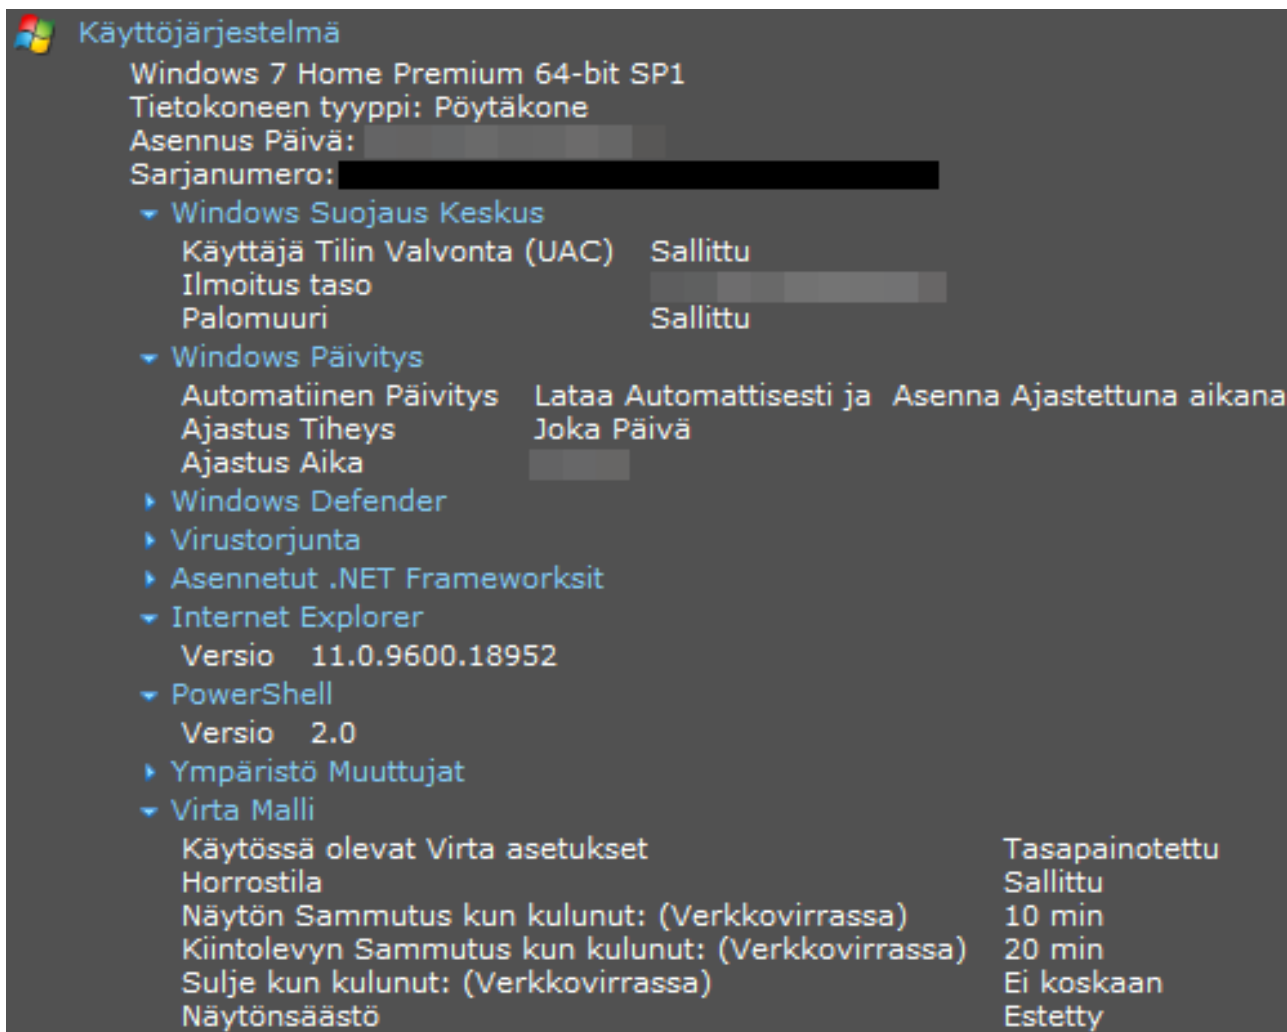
Käyttöjärjestelmä
Windows 7 Home Premium 64-bit SP1
Tietokoneen tyyppi: Pöytäkone
Asennus Päivä: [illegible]
Sarjanumero: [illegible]
Windows Suojaus Keskus
Käyttäjä Tilin Valvonta (UAC) Sallittu
Ilmoitus taso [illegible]
Palomuuri Sallittu
Windows Päivitys
Automatiinen Päivitys Lataa Automattisesti ja Asenna Ajastettuna aikana
Ajastus Tiheys Joka Päivä
Ajastus Aika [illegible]
Windows Defender
Virustorjunta
Asennetut .NET Frameworksit
Internet Explorer
Versio 11.0.9600.18952
PowerShell
Versio 2.0
Ympäristö Muuttujat
Virta Malli
| | |
|---|---|
| Käytössä olevat Virta asetukset | Tasapainotettu |
| Horrostila | Sallittu |
| Näytön Sammutus kun kulunut: (Verkkovirrassa) | 10 min |
| Kiintolevyn Sammutus kun kulunut: (Verkkovirrassa) | 20 min |
| Sulje kun kulunut: (Verkkovirrassa) | Ei koskaan |
| Näytönsäästö | Estetty |